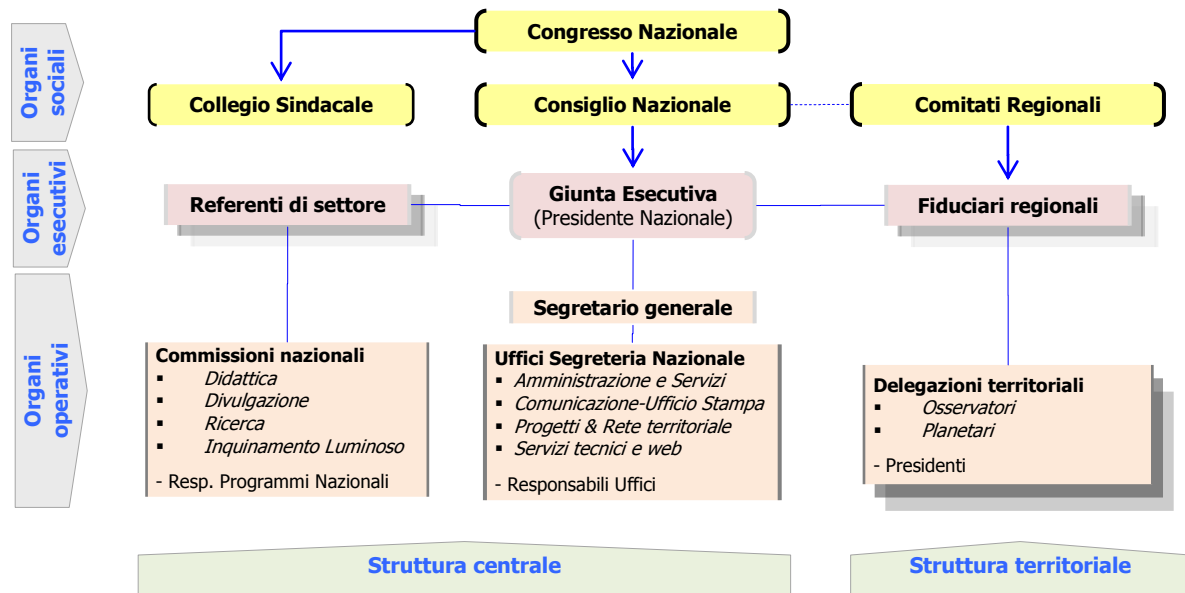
Organi sociali

Organi esecutivi

Organi operativi

Congresso Nazionale

Collegio Sindacale

Consiglio Nazionale

Comitati Regionali

Referenti di settore

Giunta Esecutiva
(Presidente Nazionale)

Fiduciari regionali

Segretario generale

Commissioni nazionali
- Didattica
- Divulgazione
- Ricerca
- Inquinamento Luminoso

- Resp. Programmi Nazionali

Uffici Segreteria Nazionale
- Amministrazione e Servizi
- Comunicazione-Ufficio Stampa
- Progetti & Rete territoriale
- Servizi tecnici e web

- Responsabili Uffici

Delegazioni territoriali
- Osservatori
- Planetari

- Presidenti

Struttura centrale

Struttura territoriale